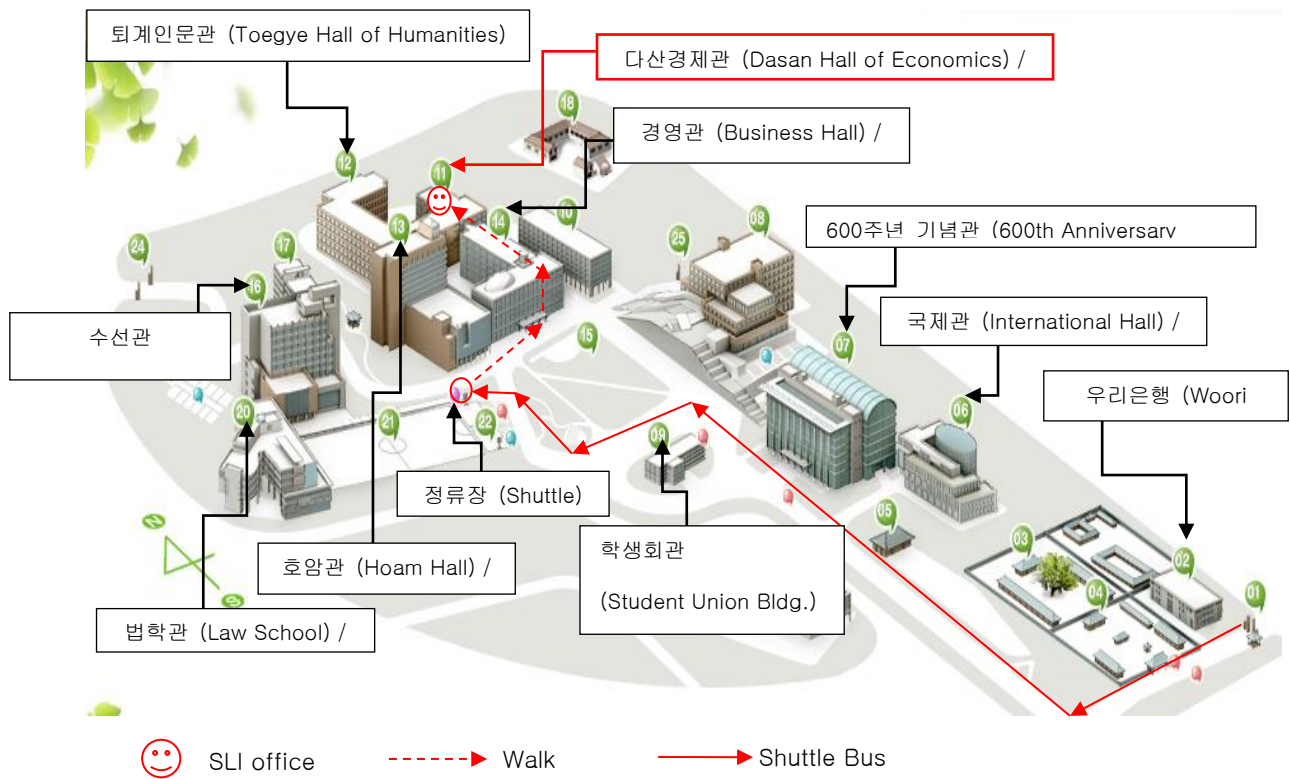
퇴계인문관 (Toegye Hall of Humanities)

다산경제관 (Dasan Hall of Economics) /

경영관 (Business Hall) /

600주년 기념관 (600th Anniversarv

국제관 (International Hall) /

우리은행 (Woori

수선관

정류장 (Shuttle)

학생회관

(Student Union Bldg.)

호암관 (Hoam Hall) /

법학관 (Law School) /

18 11 12 14 10 13 25 08 24 17 16 15 07 06 20 21 22 09 05 03 02 04 01

SLI office

Walk

Shuttle Bus